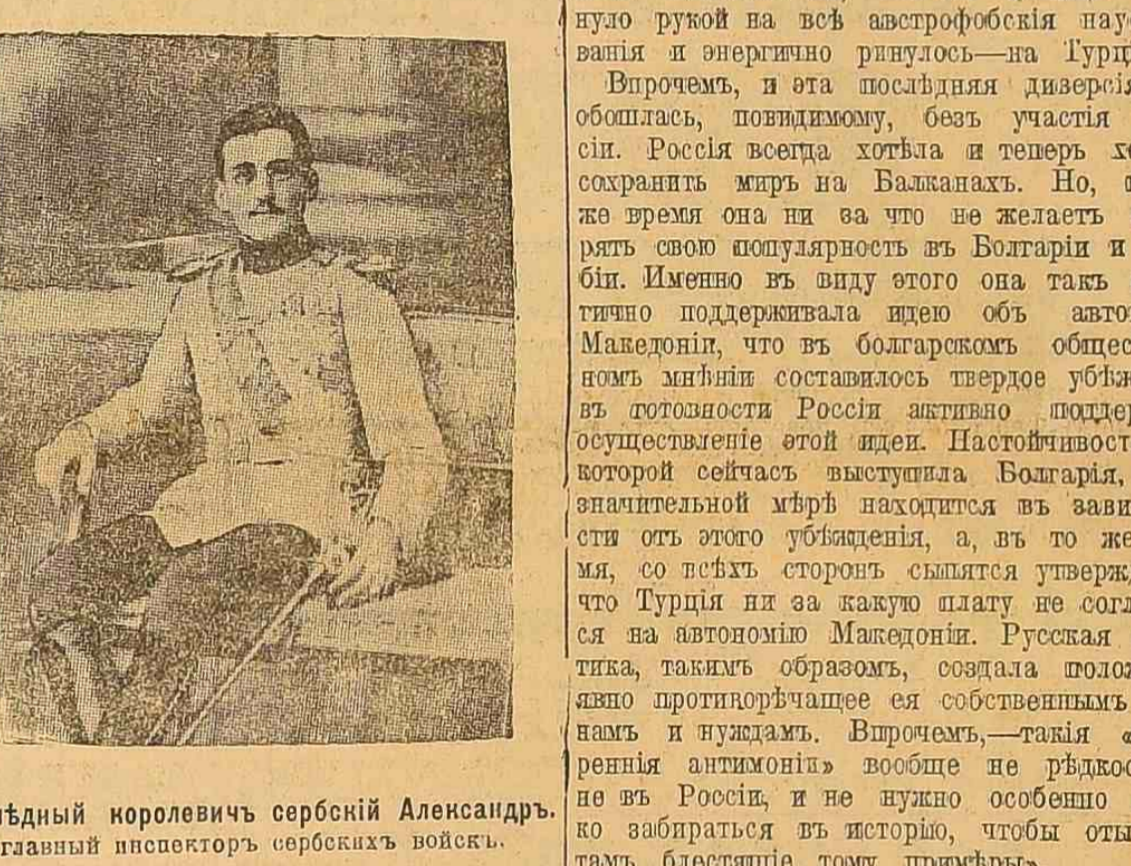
ѣдный королевичъ сербскій Александръ. главный инспекторъ сербскихъ войскъ.

нуло рукой на всѣ австрофобскія нау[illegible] ванія и энергично ринулось—на Турц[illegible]

Впрочемъ, и эта послѣдняя диверсі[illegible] обошлась, повидимому, безъ участія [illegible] сіи. Россія всегда хотѣла и теперь х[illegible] сохранить миръ на Балканахъ. Но, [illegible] же время она ни за что не желаетъ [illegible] рять свою популярность въ Болгаріи и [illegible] біи. Именно въ виду этого она такъ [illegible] тично поддерживала идею объ авто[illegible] Македоніи, что въ болгарскомъ общес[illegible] номъ мнѣніи составилось твердое убѣж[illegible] въ готовности Россія активно подде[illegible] осуществленіе этой идеи. Настойчивост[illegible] которой сейчасъ выступила Болгарія, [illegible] значительной мѣрѣ находится въ зави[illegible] сти отъ этого убѣжденія, а, въ то же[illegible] мя, со всѣхъ сторонъ сыпятся утверж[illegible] что Турція ни за какую плату не согл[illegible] ся на автономію Македоніи. Русская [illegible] тика, такимъ образомъ, создала поло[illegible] явно противорѣчащее ея собственнымъ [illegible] намъ и нуждамъ. Впрочемъ,—такія «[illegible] реннія антимоніи» вообще не рѣдко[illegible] не въ Россіи, и не нужно особенно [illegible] ко забираться въ исторію, чтобы оты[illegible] тамъ блестящіе тому примѣры.